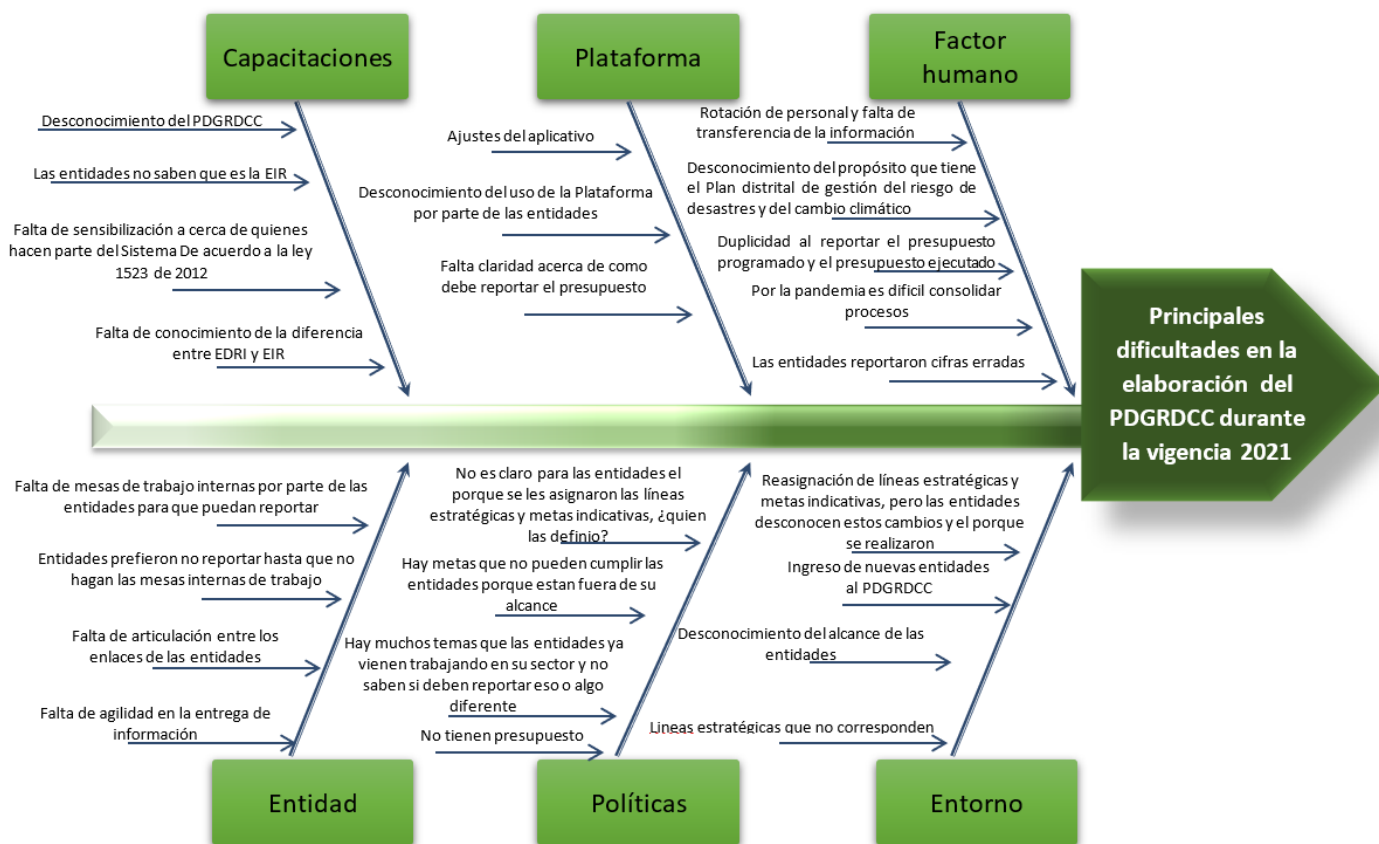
Capacitaciones

Desconocimiento del PDGRDCC

Las entidades no saben que es la EIR

Falta de sensibilización a cerca de quienes hacen parte del Sistema De acuerdo a la ley 1523 de 2012

Falta de conocimiento de la diferencia entre EDRI y EIR

Plataforma

Ajustes del aplicativo

Desconocimiento del uso de la Plataforma por parte de las entidades

Falta claridad acerca de como debe reportar el presupuesto

Factor humano

Rotación de personal y falta de transferencia de la información

Desconocimiento del propósito que tiene el Plan distrital de gestión del riesgo de desastres y del cambio climático

Duplicidad al reportar el presupuesto programado y el presupuesto ejecutado

Por la pandemia es dificil consolidar procesos

Las entidades reportaron cifras erradas

Principales dificultades en la elaboración del PDGRDCC durante la vigencia 2021

Falta de mesas de trabajo internas por parte de las entidades para que puedan reportar

Entidades prefieron no reportar hasta que no hagan las mesas internas de trabajo

Falta de articulación entre los enlaces de las entidades

Falta de agilidad en la entrega de información

Entidad

No es claro para las entidades el porque se les asignaron las líneas estratégicas y metas indicativas, ¿quien las definio?

Hay metas que no pueden cumplir las entidades porque estan fuera de su alcance

Hay muchos temas que las entidades ya vienen trabajando en su sector y no saben si deben reportar eso o algo diferente

No tienen presupuesto

Políticas

Reasignación de líneas estratégicas y metas indicativas, pero las entidades desconocen estos cambios y el porque se realizaron

Ingreso de nuevas entidades al PDGRDCC

Desconocimiento del alcance de las entidades

Lineas estratégicas que no corresponden

Entorno